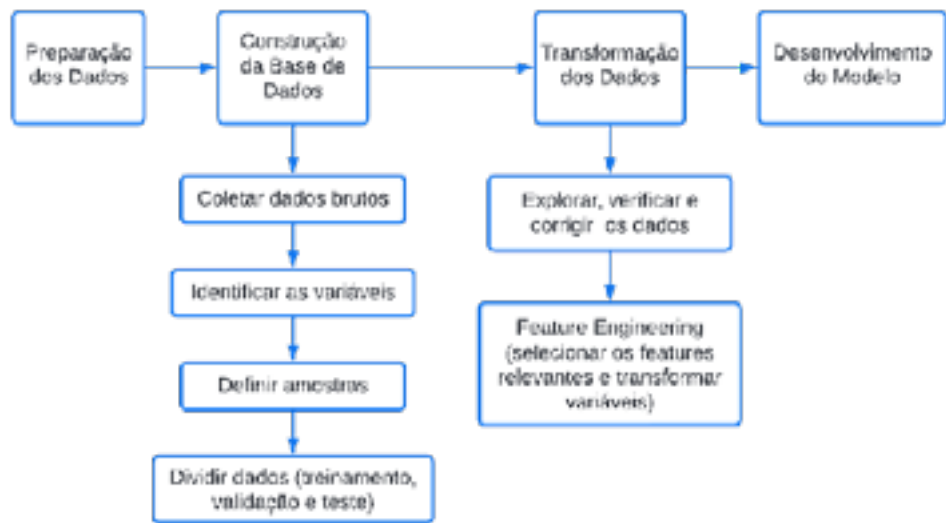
Preparação dos Dados

Construção da Base de Dados

Transformação dos Dados

Desenvolvimento do Modelo

Coletar dados brutos

Identificar as variáveis

Definir amostras

Dividir dados (treinamento, validação e teste)

Explorar, verificar e corrigir os dados

Feature Engineering (selecionar os features relevantes e transformar variáveis)